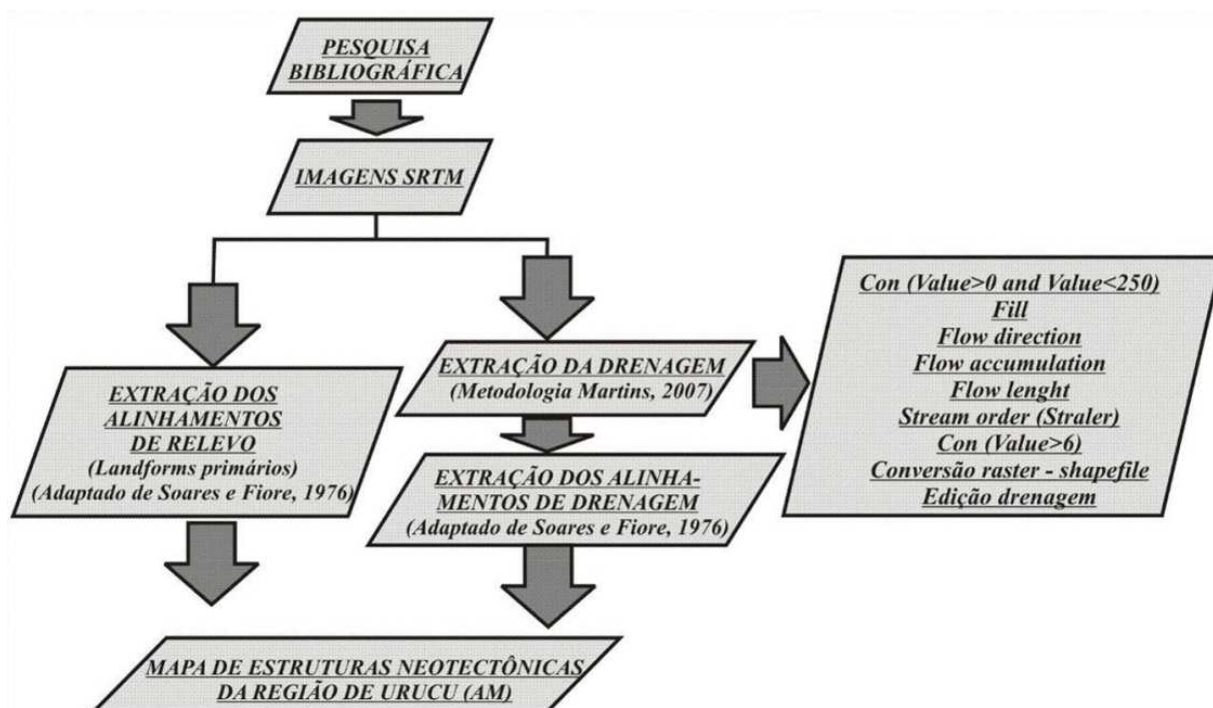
PESQUISA BIBLIOGRÁFICA

IMAGENS SRTM

EXTRAÇÃO DOS ALINHAMENTOS DE RELEVO
(Landforms primários)
(Adaptado de Soares e Fiore, 1976)

EXTRAÇÃO DA DRENAGEM
(Metodologia Martins, 2007)

EXTRAÇÃO DOS ALINHAMENTOS DE DRENAGEM
(Adaptado de Soares e Fiore, 1976)

Con (Value>0 and Value<250)
Fill
Flow direction
Flow accumulation
Flow lenght
Stream order (Straler)
Con (Value>6)
Conversão raster - shapefile
Edição drenagem

MAPA DE ESTRUTURAS NEOTECTÔNICAS DA REGIÃO DE URUCU (AM)